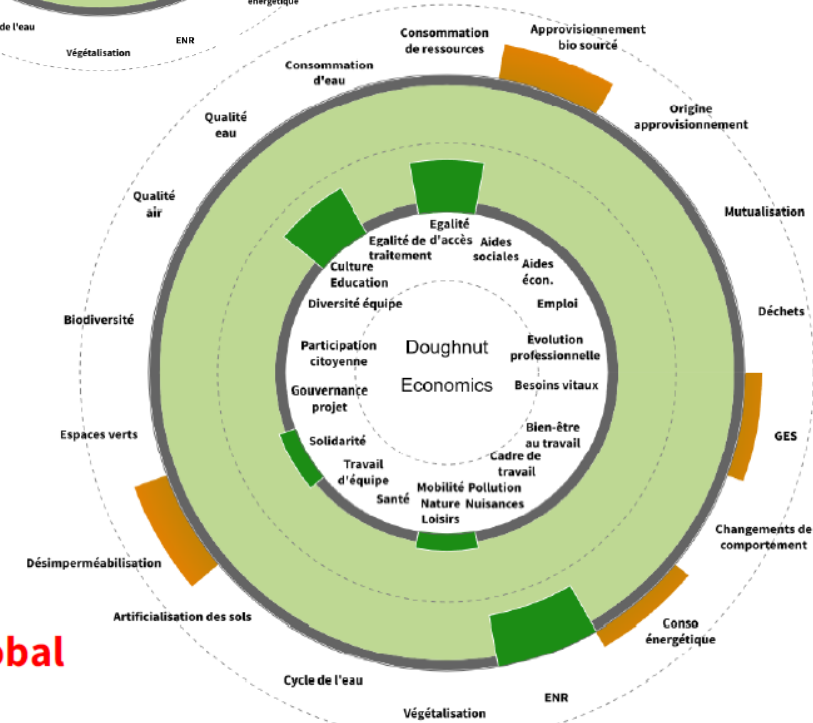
énergétique
de l'eau
Végétalisation
ENR

Consommation de ressources
Approvisionnement bio sourcé
Consommation d'eau
Origine approvisionnement
Qualité eau
Mutualisation
Qualité air
Déchets
Biodiversité
GES
Espaces verts
Changements de comportement
Désimperméabilisation
Conso énergétique
Artificialisation des sols
Cycle de l'eau
ENR
Végétalisation

Egalité
Egalité de d'accès traitement
Aides sociales
Culture Education
Aides écon.
Diversité équipe
Emploi
Participation citoyenne
Evolution professionnelle
Doughnut Economics
Gouvernance projet
Besoins vitaux
Bien-être au travail
Solidarité
Cadre de travail
Travail d'équipe
Mobilité Nature Loisirs
Pollution Nuisances
Santé

obal